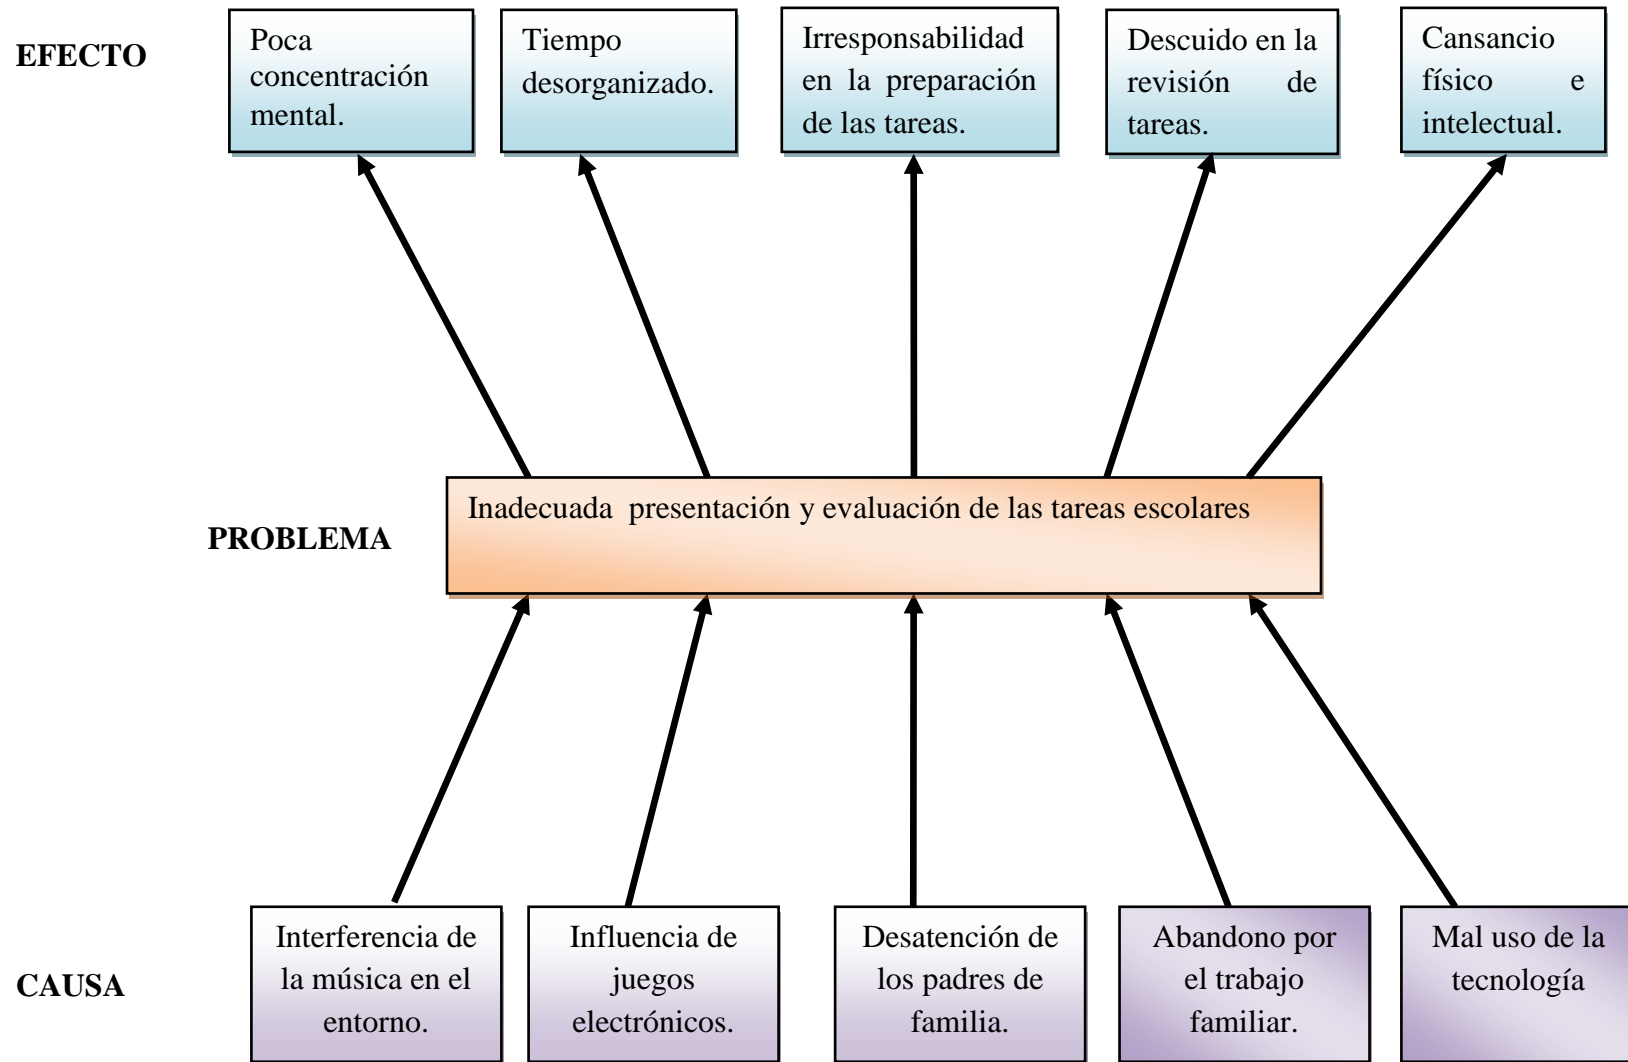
EFECTO

Poca concentración mental.

Tiempo desorganizado.

Irresponsabilidad en la preparación de las tareas.

Descuido en la revisión de tareas.

Cansancio físico e intelectual.

PROBLEMA

Inadecuada presentación y evaluación de las tareas escolares

CAUSA

Interferencia de la música en el entorno.

Influencia de juegos electrónicos.

Desatención de los padres de familia.

Abandono por el trabajo familiar.

Mal uso de la tecnología